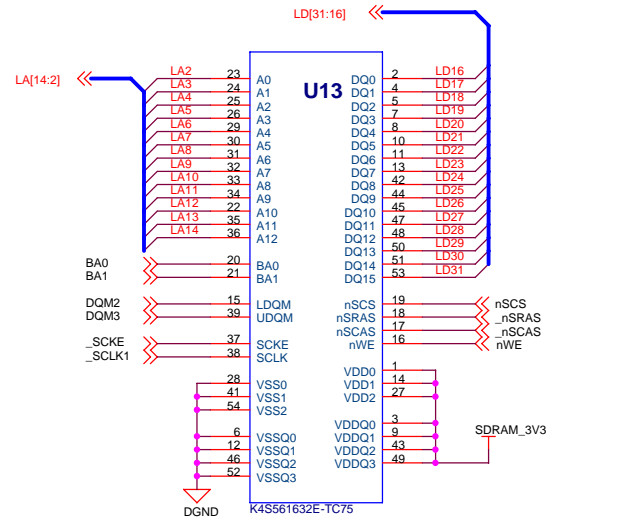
LD[31:16]

LA[14:2]

U13

| Net | Pin | Name | Name | Pin | Net |
|---|---|---|---|---|---|
| LA2 | 23 | A0 | DQ0 | 2 | LD16 |
| LA3 | 24 | A1 | DQ1 | 4 | LD17 |
| LA4 | 25 | A2 | DQ2 | 5 | LD18 |
| LA5 | 26 | A3 | DQ3 | 7 | LD19 |
| LA6 | 29 | A4 | DQ4 | 8 | LD20 |
| LA7 | 30 | A5 | DQ5 | 10 | LD21 |
| LA8 | 31 | A6 | DQ6 | 11 | LD22 |
| LA9 | 32 | A7 | DQ7 | 13 | LD23 |
| LA10 | 33 | A8 | DQ8 | 42 | LD24 |
| LA11 | 34 | A9 | DQ9 | 44 | LD25 |
| LA12 | 22 | A10 | DQ10 | 45 | LD26 |
| LA13 | 35 | A11 | DQ11 | 47 | LD27 |
| LA14 | 36 | A12 | DQ12 | 48 | LD28 |
| | | | DQ13 | 50 | LD29 |
| BA0 | 20 | BA0 | DQ14 | 51 | LD30 |
| BA1 | 21 | BA1 | DQ15 | 53 | LD31 |
| DQM2 | 15 | LDQM | nSCS | 19 | nSCS |
| DQM3 | 39 | UDQM | nSRAS | 18 | _nSRAS |
| | | | nSCAS | 17 | _nSCAS |
| _SCKE | 37 | SCKE | nWE | 16 | nWE |
| _SCLK1 | 38 | SCLK | | | |
| | 28 | VSS0 | VDD0 | 1 | |
| | 41 | VSS1 | VDD1 | 14 | |
| | 54 | VSS2 | VDD2 | 27 | |
| | 6 | VSSQ0 | VDDQ0 | 3 | |
| | 12 | VSSQ1 | VDDQ1 | 9 | |
| | 46 | VSSQ2 | VDDQ2 | 43 | |
| | 52 | VSSQ3 | VDDQ3 | 49 | |

SDRAM_3V3

DGND

K4S561632E-TC75